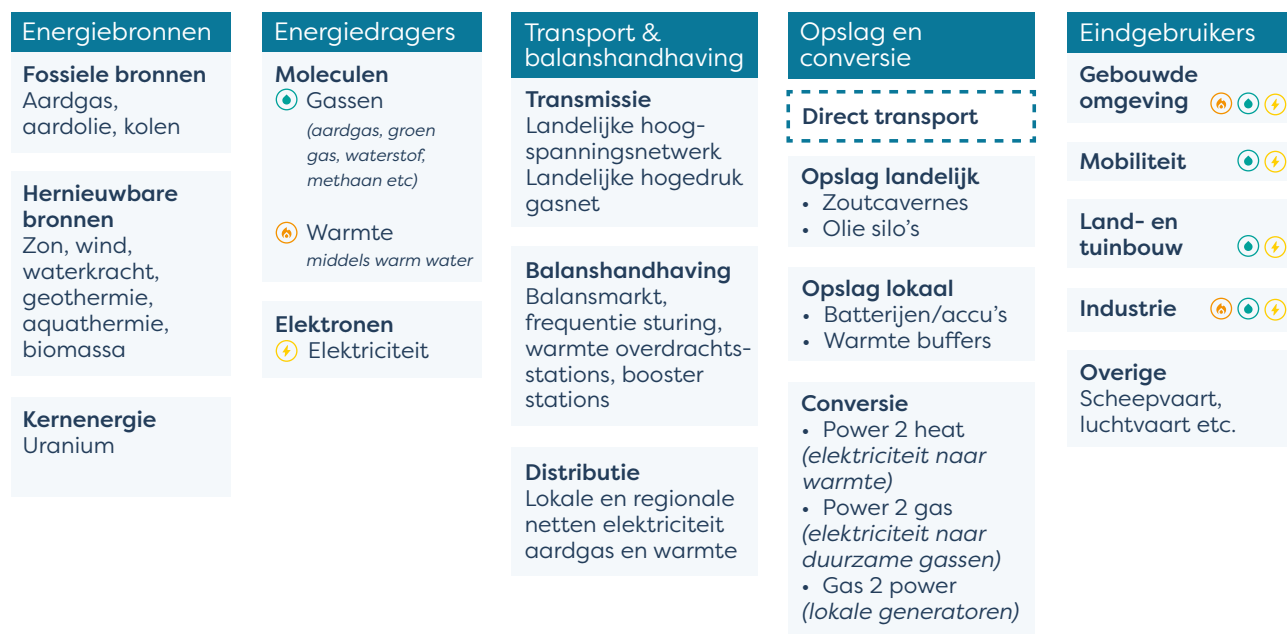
Energiebronnen

**Fossiele bronnen**
Aardgas, aardolie, kolen

**Hernieuwbare bronnen**
Zon, wind, waterkracht, geothermie, aquathermie, biomassa

**Kernenergie**
Uranium

Energiedragers

**Moleculen**
Gassen
*(aardgas, groen gas, waterstof, methaan etc)*

Warmte
*middels warm water*

**Elektronen**
Elektriciteit

Transport & balanshandhaving

**Transmissie**
Landelijke hoogspanningsnetwerk Landelijke hogedruk gasnet

**Balanshandhaving**
Balansmarkt, frequentie sturing, warmte overdrachtsstations, booster stations

**Distributie**
Lokale en regionale netten elektriciteit aardgas en warmte

Opslag en conversie

**Direct transport**

**Opslag landelijk**
• Zoutcavernes
• Olie silo's

**Opslag lokaal**
• Batterijen/accu's
• Warmte buffers

**Conversie**
• Power 2 heat
*(elektriciteit naar warmte)*
• Power 2 gas
*(elektriciteit naar duurzame gassen)*
• Gas 2 power
*(lokale generatoren)*

Eindgebruikers

**Gebouwde omgeving**

**Mobiliteit**

**Land- en tuinbouw**

**Industrie**

**Overige**
Scheepvaart, luchtvaart etc.